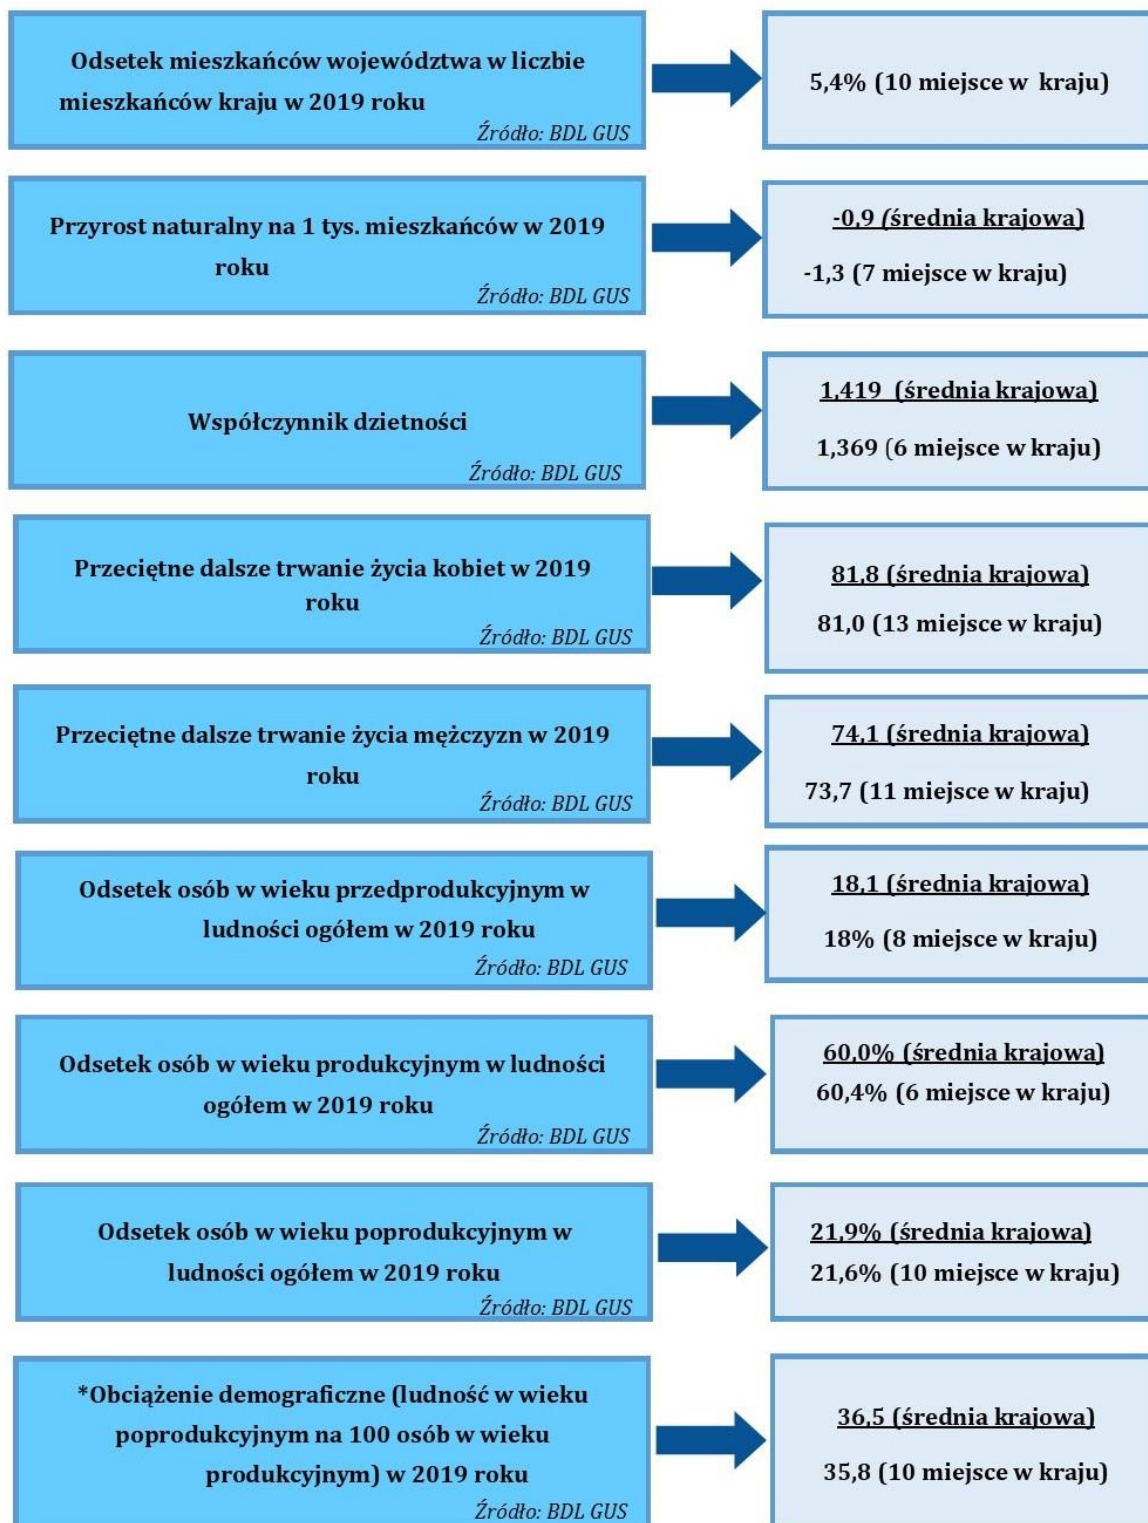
Odsetek mieszkańców województwa w liczbie mieszkańców kraju w 2019 roku
Źródło: BDL GUS

5,4% (10 miejsce w kraju)

Przyrost naturalny na 1 tys. mieszkańców w 2019 roku
Źródło: BDL GUS

-0,9 (średnia krajowa)
-1,3 (7 miejsce w kraju)

Współczynnik dzietności
Źródło: BDL GUS

1,419 (średnia krajowa)
1,369 (6 miejsce w kraju)

Przeciętne dalsze trwanie życia kobiet w 2019 roku
Źródło: BDL GUS

81,8 (średnia krajowa)
81,0 (13 miejsce w kraju)

Przeciętne dalsze trwanie życia mężczyzn w 2019 roku
Źródło: BDL GUS

74,1 (średnia krajowa)
73,7 (11 miejsce w kraju)

Odsetek osób w wieku przedprodukcyjnym w ludności ogółem w 2019 roku
Źródło: BDL GUS

18,1 (średnia krajowa)
18% (8 miejsce w kraju)

Odsetek osób w wieku produkcyjnym w ludności ogółem w 2019 roku
Źródło: BDL GUS

60,0% (średnia krajowa)
60,4% (6 miejsce w kraju)

Odsetek osób w wieku poprodukcyjnym w ludności ogółem w 2019 roku
Źródło: BDL GUS

21,9% (średnia krajowa)
21,6% (10 miejsce w kraju)

*Obciążenie demograficzne (ludność w wieku poprodukcyjnym na 100 osób w wieku produkcyjnym) w 2019 roku
Źródło: BDL GUS

36,5 (średnia krajowa)
35,8 (10 miejsce w kraju)